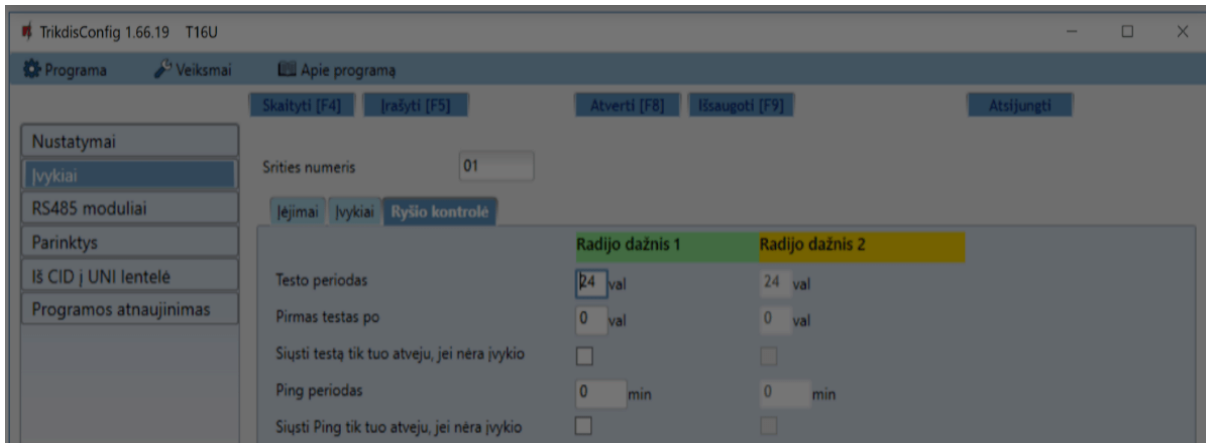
TrikdisConfig 1.66.19 T16U

Programa
Veiksmai
Apie programą

Skaityti [F4]
Įrašyti [F5]
Atverti [F8]
Išsaugoti [F9]
Atsijungti

Nustatymai
Įvykiai
RS485 moduliai
Parinktys
Iš CID į UNI lentelė
Programos atnaujinimas

Srities numeris 01

Įėjimai
Įvykiai
Ryšio kontrolė

| | Radijo dažnis 1 | Radijo dažnis 2 |
|---|---|---|
| Testo periodas | 24 val | 24 val |
| Pirmas testas po | 0 val | 0 val |
| Siųsti testą tik tuo atveju, jei nėra įvykio | | |
| Ping periodas | 0 min | 0 min |
| Siųsti Ping tik tuo atveju, jei nėra įvykio | | |